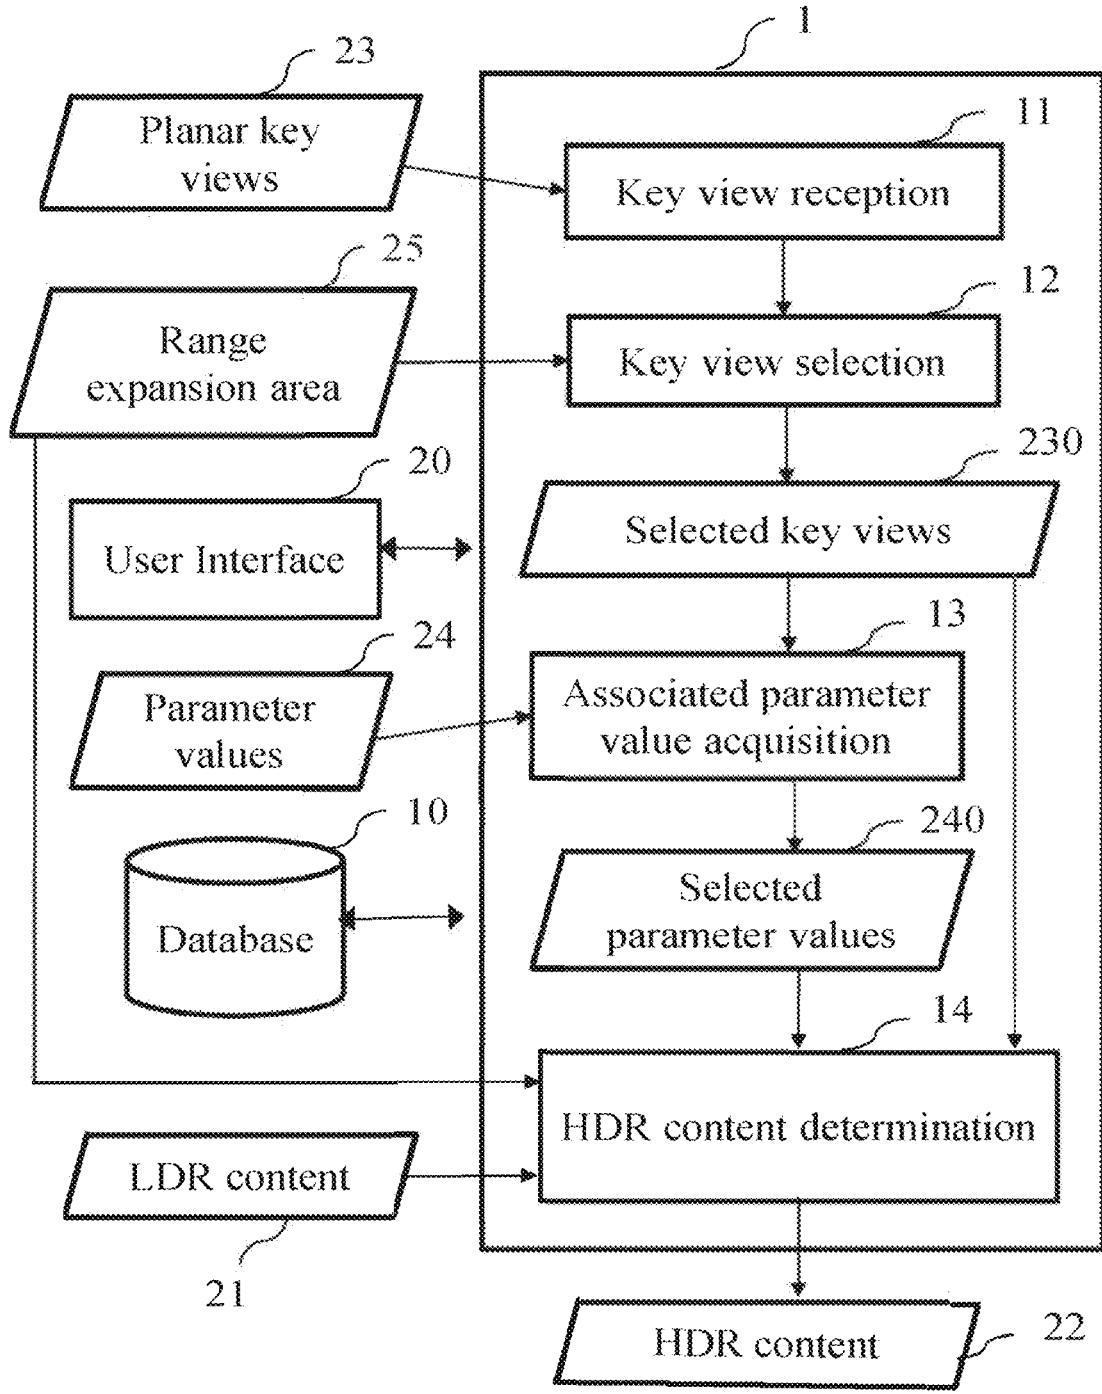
1

23

Planar key views

11

Key view reception

25

Range expansion area

12

Key view selection

20

230

User Interface

Selected key views

24

13

Parameter values

Associated parameter value acquisition

10

240

Database

Selected parameter values

14

HDR content determination

LDR content

21

HDR content

22